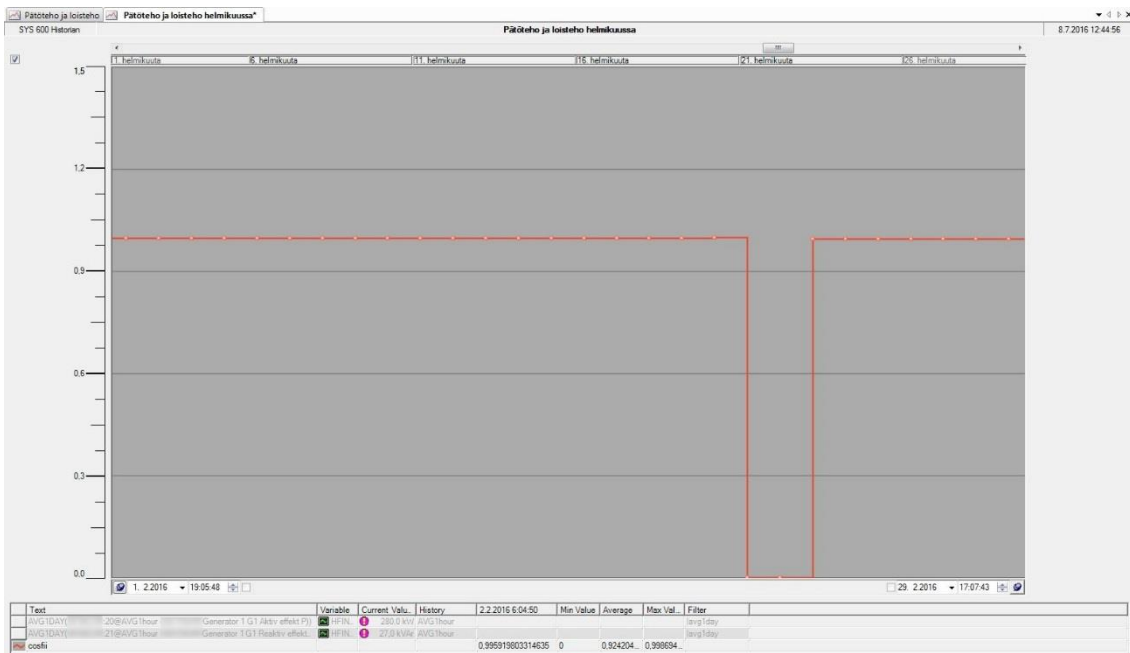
Pätöteho ja loisteho | Pätöteho ja loisteho helmikuussa*

SYS 600 Historian | Pätöteho ja loisteho helmikuussa | 8.7.2016 12:44:56

1. helmikuuta | 6. helmikuuta | 11. helmikuuta | 16. helmikuuta | 21. helmikuuta | 26. helmikuuta

1.5
1.2
0.9
0.6
0.3
0.0

1. 2.2016 19:05:48 | 29. 2.2016 17:07:43

| Text | Variable | Current Valu... | History | 2.2.2016 6:04:50 | Min Value | Average | Max Val... | Filter |
|---|---|---|---|---|---|---|---|---|
| AVG1DAY([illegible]20@AVG1hour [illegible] Generator 1 G1 Aktiv effekt P)) | HFIN... | 280.0 kW | AVG1hour | | | | | avg1day |
| AVG1DAY([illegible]21@AVG1hour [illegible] Generator 1 G1 Reaktiv effekt... | HFIN... | 27.0 kVAr | AVG1hour | | | | | avg1day |
| cosfii | | | | 0,995919803314635 | 0 | 0,924204... | 0,998694... | |